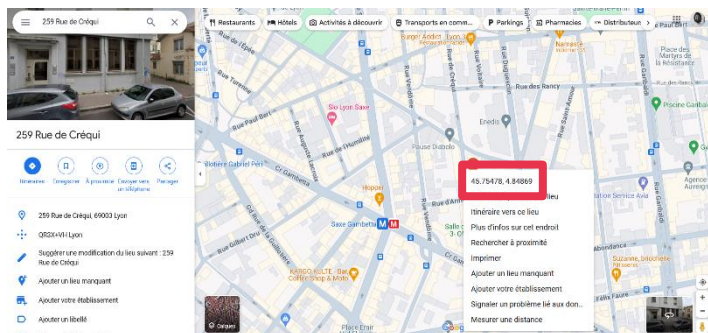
259 Rue de Créqui

Restaurants | Hôtels | Activités à découvrir | Transports en comm... | Parkings | Pharmacies | Distributeur

259 Rue de Créqui

Itinéraire | Enregistrer | À proximité | Envoyer vers un téléphone | Partager

259 Rue de Créqui, 69003 Lyon

QR3X+VH Lyon

Suggérer une modification du lieu suivant : 259 Rue de Créqui

Ajouter un lieu manquant

Ajouter votre établissement

Ajouter un libellé

45.75478, 4.84869

Itinéraire depuis ce lieu

Itinéraire vers ce lieu

Plus d'infos sur cet endroit

Rechercher à proximité

Imprimer

Ajouter un lieu manquant

Ajouter votre établissement

Signaler un problème lié aux don...

Mesurer une distance

Garage Addict Lyon

Narcisse

Place des Martyrs de la Résistance

Rue des Rancy

Piscine Garibaldi

Sin Lyon Saxe

Enedis

Rue Paul Bert

Rue de l'Humilité

Pause Diabolo

Place Gabriel Péri

Cours Gambetta

Hopper

Saxe Gambetta

Rue Gilbert Dru

KARGO KULTE - Bar Comptoir

Place Raspail

Rue Tronchet

Rue Vendôme

Rue Duguesclin

Rue Garibaldi

Auvergne-Rhône

Place Ferrar

Calques